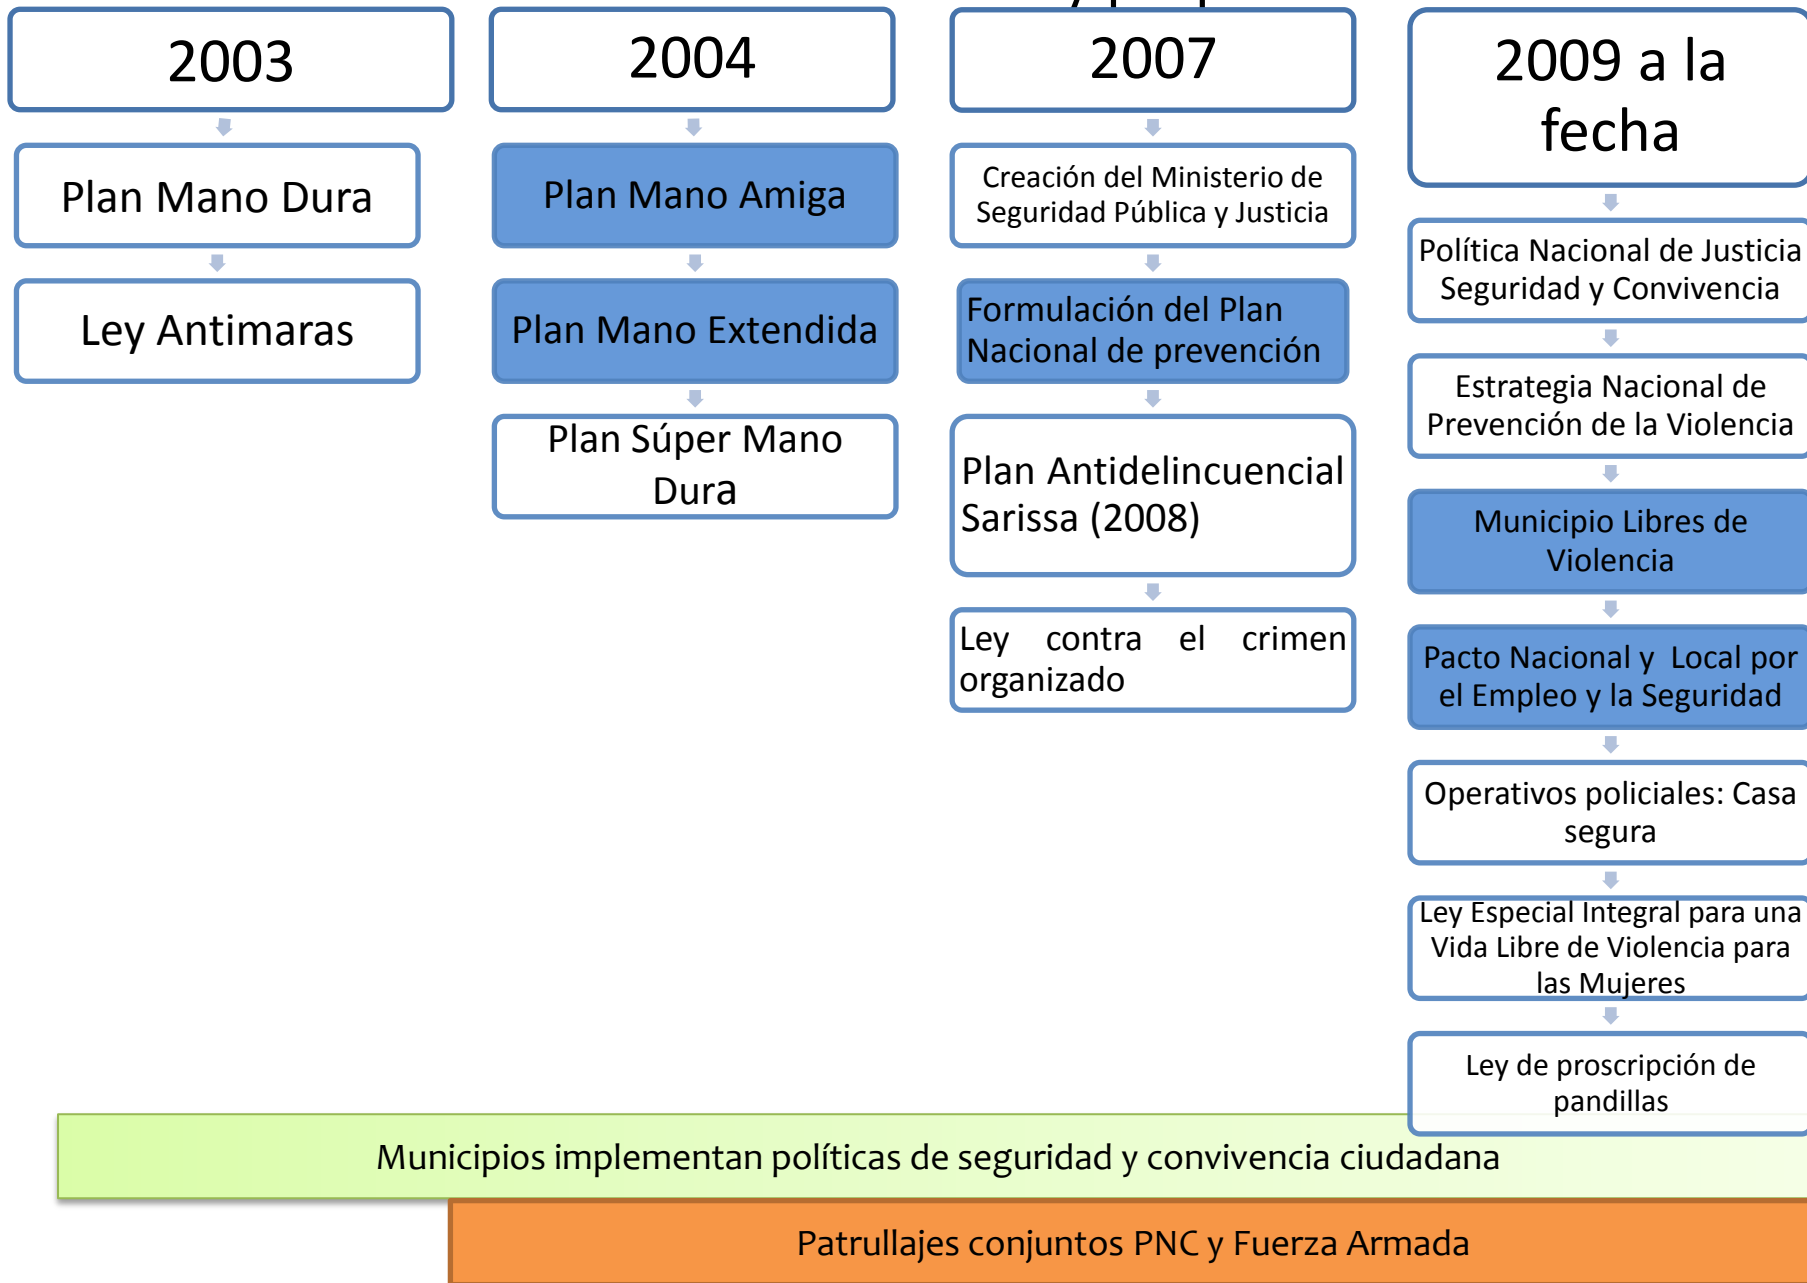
2003

Plan Mano Dura

Ley Antimaras

2004

Plan Mano Amiga

Plan Mano Extendida

Plan Súper Mano Dura

2007

Creación del Ministerio de Seguridad Pública y Justicia

Formulación del Plan Nacional de prevención

Plan Antidelincuencial Sarissa (2008)

Ley contra el crimen organizado

2009 a la fecha

Política Nacional de Justicia Seguridad y Convivencia

Estrategia Nacional de Prevención de la Violencia

Municipio Libres de Violencia

Pacto Nacional y Local por el Empleo y la Seguridad

Operativos policiales: Casa segura

Ley Especial Integral para una Vida Libre de Violencia para las Mujeres

Ley de proscripción de pandillas

Municipios implementan políticas de seguridad y convivencia ciudadana

Patrullajes conjuntos PNC y Fuerza Armada